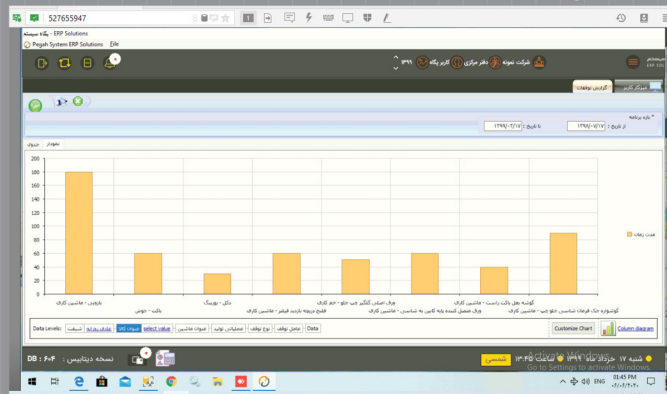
527655947

ERP Solutions - پگاه سیستم

Pegah System ERP Solutions File

شرکت نمونه دفتر مرکزی کاربر پگاه ۱۳۹۹

گزارش توقفات

* بازه برنامه

از تاریخ : ۱۳۹۹/۰۲/۰۱ تا تاریخ : ۱۳۹۹/۰۲/۱۷

جدول نمودار

| 200 |
|---|
| 180 |
| 160 |
| 140 |
| 120 |
| 100 |
| 80 |
| 60 |
| 40 |
| 20 |
| 0 |

مدت زمان

بازرسی - ماشین کاری

بالابر - جوش

دکل - بورینگ

قفل دریچه بازدید فیلتر - ماشین کاری

ورق اصلی گلگیر چپ جلو - خم کاری

ورق متصل کننده پایه کابین به شاسی - ماشین کاری

گوشه بغل پاکت راست - ماشین کاری

گوشواره جک فرمان شاسی جلو چپ - ماشین کاری

Data Levels: شیفت عنوان محصول عنوان کالا select value عنوان ماشین عملیات تولید نوع توقف عامل توقف Data

Customize Chart

Column diagram

DB : ۴۰۴ نسخه دیتابیس :

شنبه ۱۷ خرداد ماه ۱۳۹۹ ساعت ۱۳:۴۵ شمسی

Go to Settings to activate Windows.

ENG 01:45 PM ۲۰۲۰/۰۶/۰۶